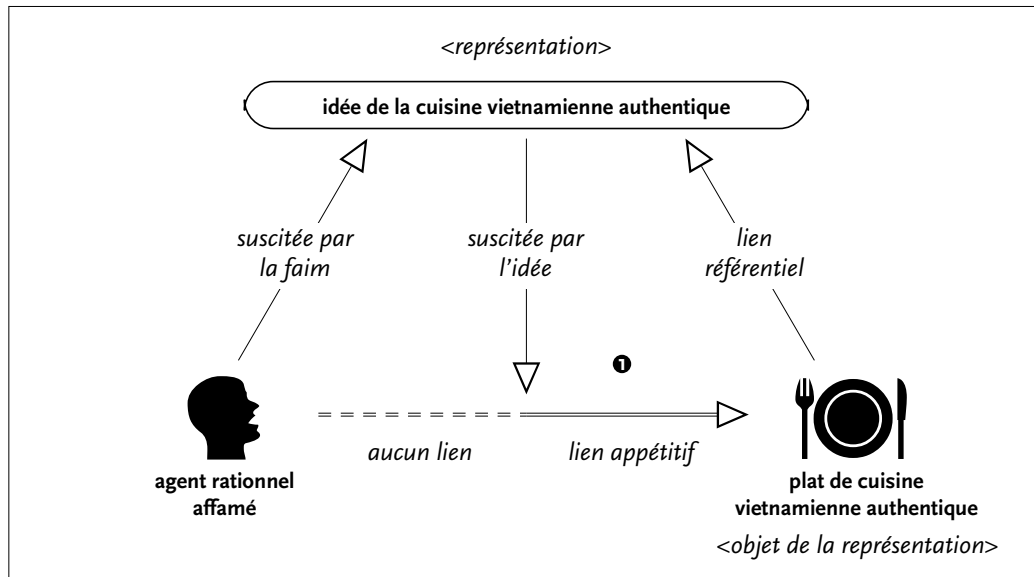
<représentation>

idée de la cuisine vietnamienne authentique

suscitée par la faim

suscitée par l'idée

lien référentiel

❶

agent rationnel affamé

aucun lien

lien appétitif

plat de cuisine vietnamienne authentique

<objet de la représentation>